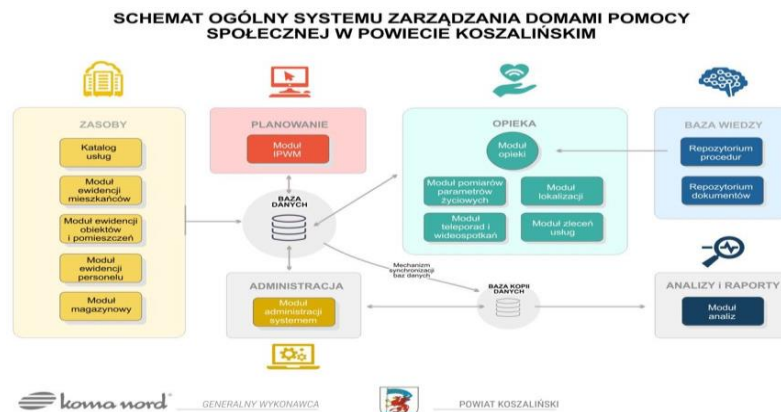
SCHEMAT OGÓLNY SYSTEMU ZARZĄDZANIA DOMAMI POMOCY SPOŁECZNEJ W POWIECIE KOSZALIŃSKIM

ZASOBY

Katalog usług

Moduł ewidencji mieszkańców

Moduł ewidencji obiektów i pomieszczeń

Moduł ewidencji personelu

Moduł magazynowy

PLANOWANIE

Moduł IPWM

BAZA DANYCH

OPIEKA

Moduł opieki

Moduł pomiarów parametrów życiowych

Moduł lokalizacji

Moduł teleporad i wideospotkań

Moduł zleceń usług

BAZA WIEDZY

Repozytorium procedur

Repozytorium dokumentów

Mechanizm synchronizacji baz danych

BAZA KOPII DANYCH

ADMINISTRACJA

Moduł administracji systemem

ANALIZY I RAPORTY

Moduł analiz

koma nord

GENERALNY WYKONAWCA

POWIAT KOSZALIŃSKI